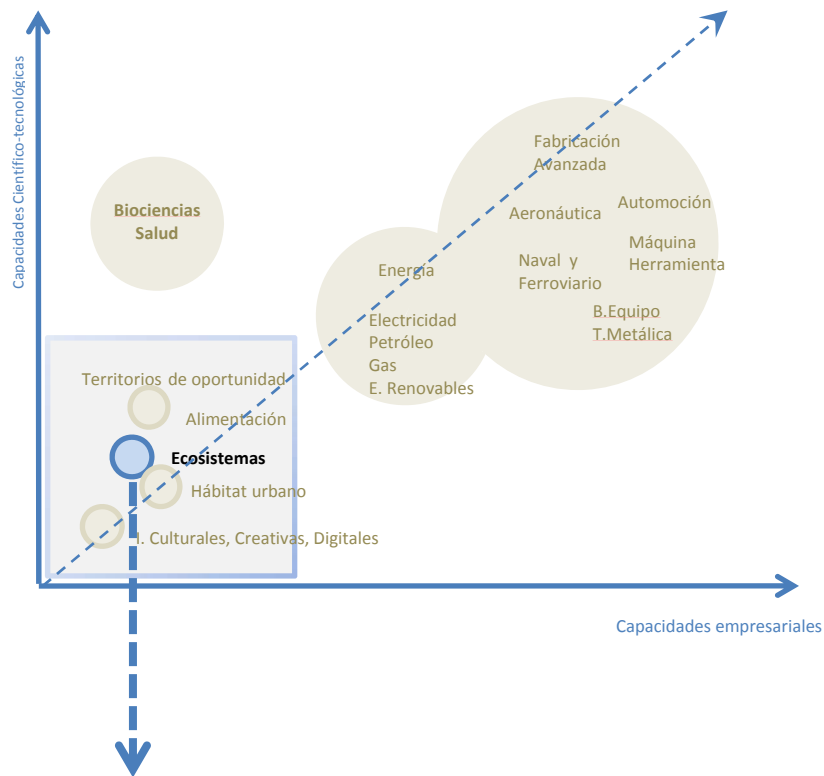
Capacidades Científico-tecnológicas

Biociencias
Salud

Fabricación
Avanzada

Aeronáutica

Automoción

Máquina
Herramienta

Naval y
Ferroviario

B.Equipo
T.Metálica

Energía

Electricidad
Petróleo
Gas
E. Renovables

Territorios de oportunidad

Alimentación

Ecosistemas

Hábitat urbano

I. Culturales, Creativas, Digitales

Capacidades empresariales